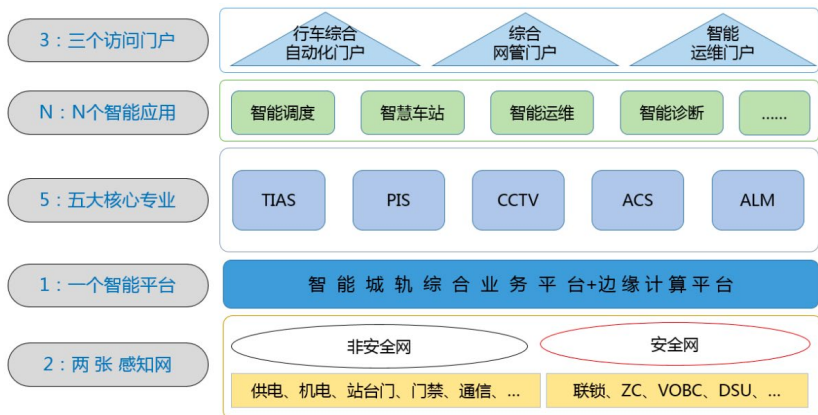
3：三个访问门户

行车综合自动化门户

综合网管门户

智能运维门户

N：N个智能应用

智能调度

智慧车站

智能运维

智能诊断

......

5：五大核心专业

TIAS

PIS

CCTV

ACS

ALM

1：一个智能平台

智能城轨综合业务平台+边缘计算平台

2：两 张 感知网

非安全网

安全网

供电、机电、站台门、门禁、通信、...

联锁、ZC、VOBC、DSU、...